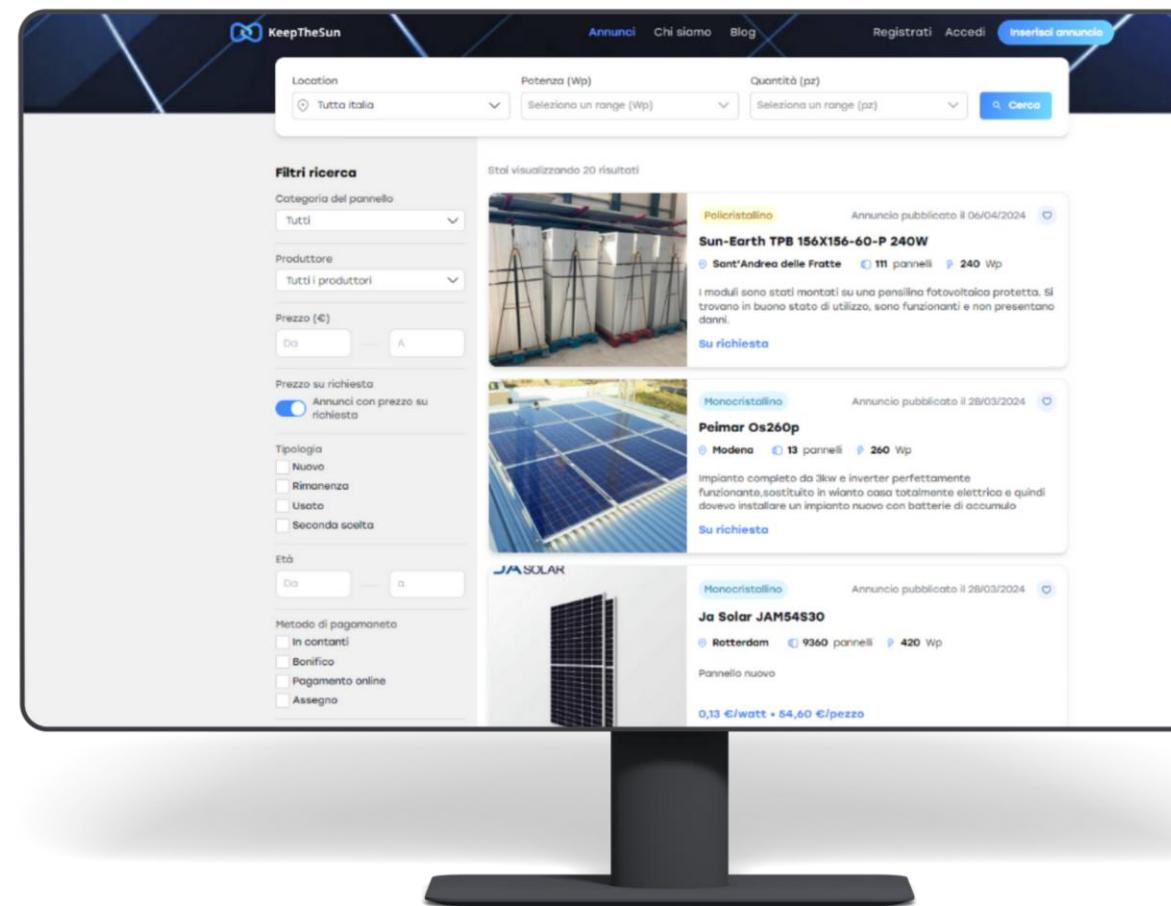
KeepTheSun

Annunci Chi siamo Blog

Registrati Accedi Inserisci annuncio

Location
Tutta italia

Potenza (Wp)
Seleziona un range (Wp)

Quantità (pz)
Seleziona un range (pz)

Cerca

Filtri ricerca

Categoria del pannello
Tutti

Produttore
Tutti i produttori

Prezzo (€)
Da A

Prezzo su richiesta
Annunci con prezzo su richiesta

Tipologia
Nuovo
Rimanenza
Usato
Seconda scelta

Età
Da a

Metodo di pagamaneto
In contanti
Bonifico
Pagamento online
Assegno

Stai visualizzando 20 risultati

Policristallino
Annuncio pubblicato il 06/04/2024
Sun-Earth TPB 156X156-60-P 240W
Sant'Andrea delle Fratte 111 pannelli 240 Wp
I moduli sono stati montati su una pensilina fotovoltaica protetta. Si trovano in buono stato di utilizzo, sono funzionanti e non presentano danni.
Su richiesta

Monocristallino
Annuncio pubblicato il 28/03/2024
Peimar Os260p
Modena 13 pannelli 260 Wp
Impianto completo da 3kw e inverter perfettamente funzionante,sostituito in wianto casa totalmente elettrica e quindi dovevo installare un impianto nuovo con batterie di accumulo
Su richiesta

JA SOLAR
Monocristallino
Annuncio pubblicato il 28/03/2024
Ja Solar JAM54S30
Rotterdam 9360 pannelli 420 Wp
Pannello nuovo
0,13 €/watt • 54,60 €/pezzo